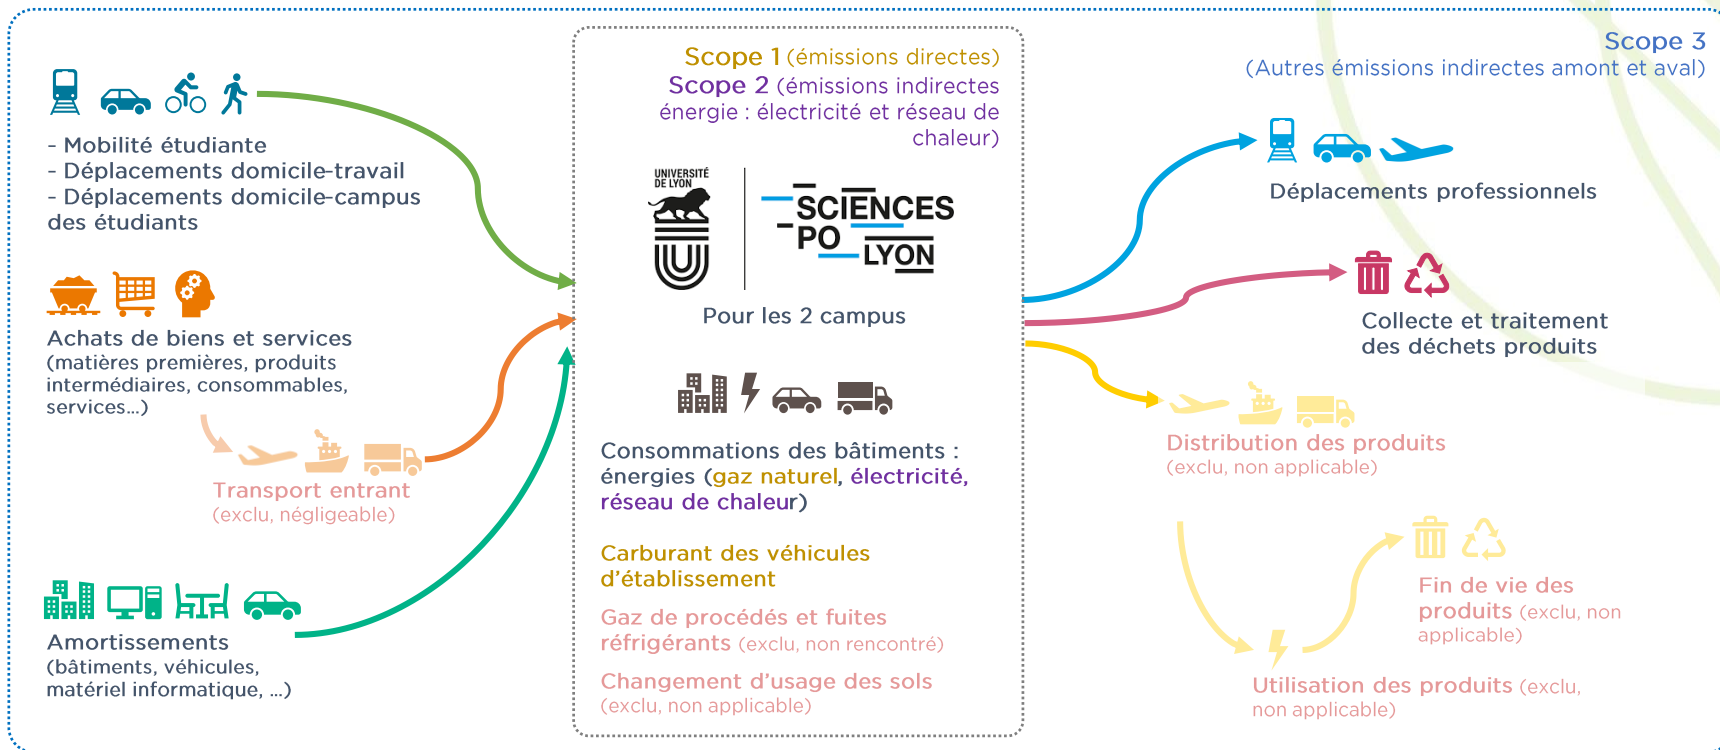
- Mobilité étudiante
- Déplacements domicile-travail
- Déplacements domicile-campus des étudiants

Achats de biens et services
(matières premières, produits intermédiaires, consommables, services...)

Transport entrant
(exclu, négligeable)

Amortissements
(bâtiments, véhicules, matériel informatique, ...)

Scope 1 (émissions directes)
Scope 2 (émissions indirectes énergie : électricité et réseau de chaleur)

UNIVERSITÉ DE LYON

SCIENCES PO LYON

Pour les 2 campus

Consommations des bâtiments : énergies (gaz naturel, électricité, réseau de chaleur)

Carburant des véhicules d'établissement

Gaz de procédés et fuites réfrigérants (exclu, non rencontré)

Changement d'usage des sols
(exclu, non applicable)

Scope 3
(Autres émissions indirectes amont et aval)

Déplacements professionnels

Collecte et traitement des déchets produits

Distribution des produits
(exclu, non applicable)

Fin de vie des produits (exclu, non applicable)

Utilisation des produits (exclu, non applicable)